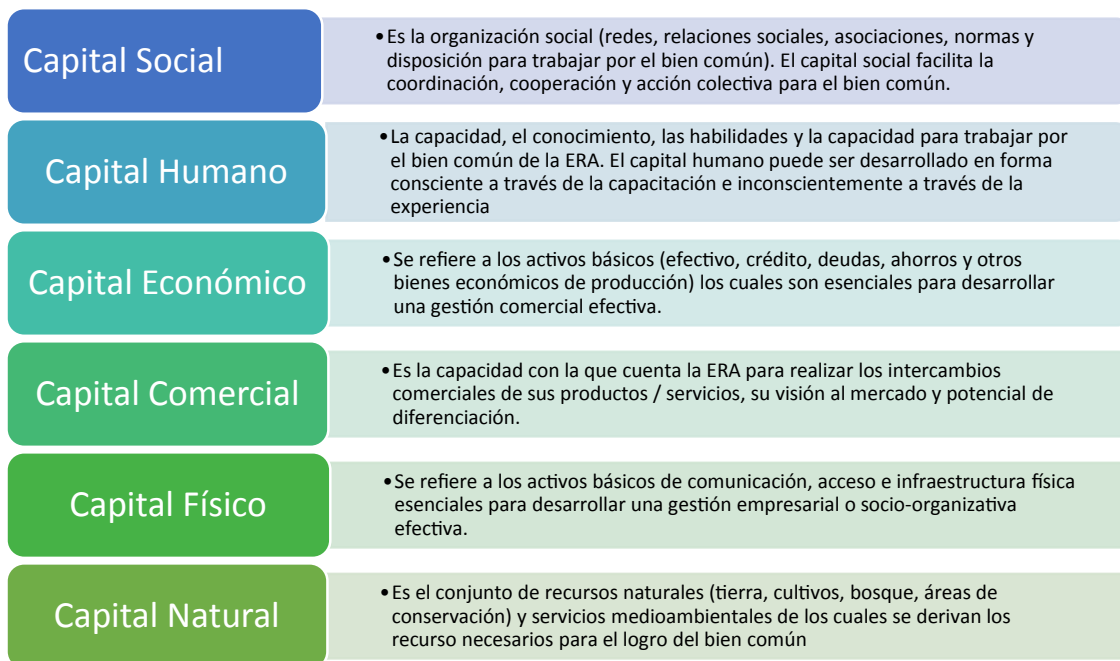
Capital Social

• Es la organización social (redes, relaciones sociales, asociaciones, normas y disposición para trabajar por el bien común). El capital social facilita la coordinación, cooperación y acción colectiva para el bien común.

Capital Humano

• La capacidad, el conocimiento, las habilidades y la capacidad para trabajar por el bien común de la ERA. El capital humano puede ser desarrollado en forma consciente a través de la capacitación e inconscientemente a través de la experiencia

Capital Económico

• Se refiere a los activos básicos (efectivo, crédito, deudas, ahorros y otros bienes económicos de producción) los cuales son esenciales para desarrollar una gestión comercial efectiva.

Capital Comercial

• Es la capacidad con la que cuenta la ERA para realizar los intercambios comerciales de sus productos / servicios, su visión al mercado y potencial de diferenciación.

Capital Físico

• Se refiere a los activos básicos de comunicación, acceso e infraestructura física esenciales para desarrollar una gestión empresarial o socio-organizativa efectiva.

Capital Natural

• Es el conjunto de recursos naturales (tierra, cultivos, bosque, áreas de conservación) y servicios medioambientales de los cuales se derivan los recurso necesarios para el logro del bien común